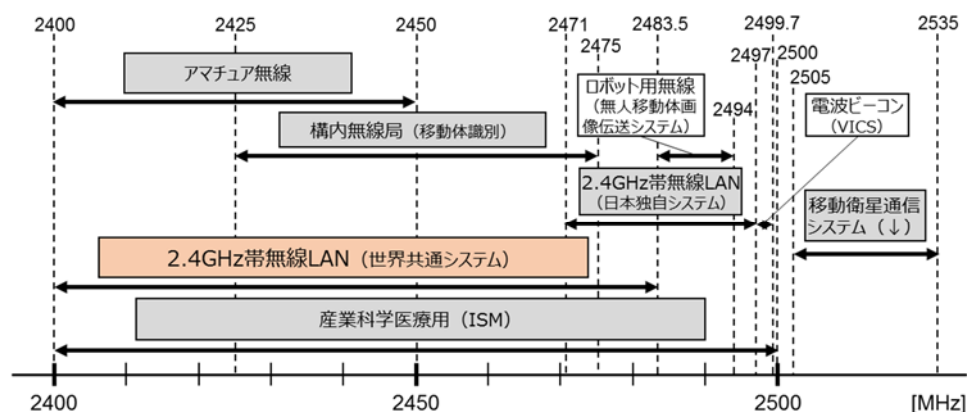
2400 2425 2450 2471 2475 2483.5 2494 2497 2499.7 2500 2505 2535

アマチュア無線

ロボット用無線（無人移動体画像伝送システム）

電波ビーコン（VICS）

構内無線局（移動体識別）

2.4GHz帯無線LAN（日本独自システム）

移動衛星通信システム（↓）

2.4GHz帯無線LAN（世界共通システム）

産業科学医療用（ISM）

2400 2450 2500 [MHz]